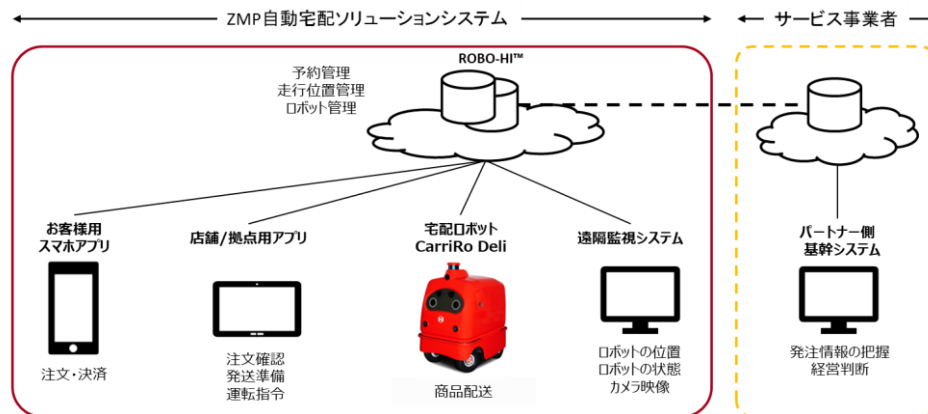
ZMP自動宅配ソリューションシステム

サービス事業者

ROBO-HI™

予約管理
走行位置管理
ロボット管理

お客様用
スマホアプリ

注文・決済

店舗/拠点用アプリ

注文確認
発送準備
運転指令

宅配ロボット
CarriRo Deli

商品配送

遠隔監視システム

ロボットの位置
ロボットの状態
カメラ映像

パートナー側
基幹システム

発注情報の把握
経営判断